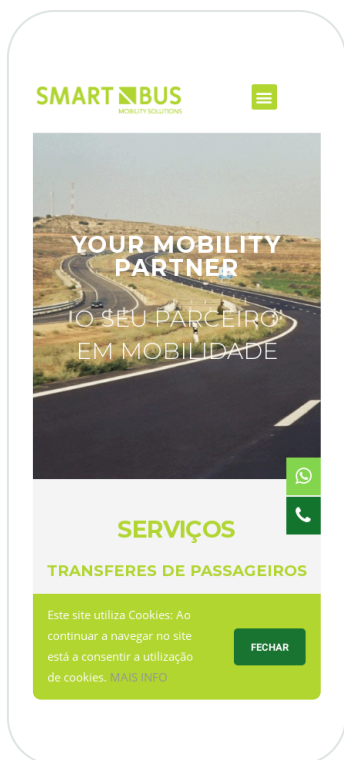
SMART BUS
MOBILITY SOLUTIONS

YOUR MOBILITY PARTNER
| O SEU PARCEIRO EM MOBILIDADE

SERVIÇOS

TRANSFERES DE PASSAGEIROS

Este site utiliza Cookies: Ao continuar a navegar no site está a consentir a utilização de cookies. MAIS INFO

FECHAR